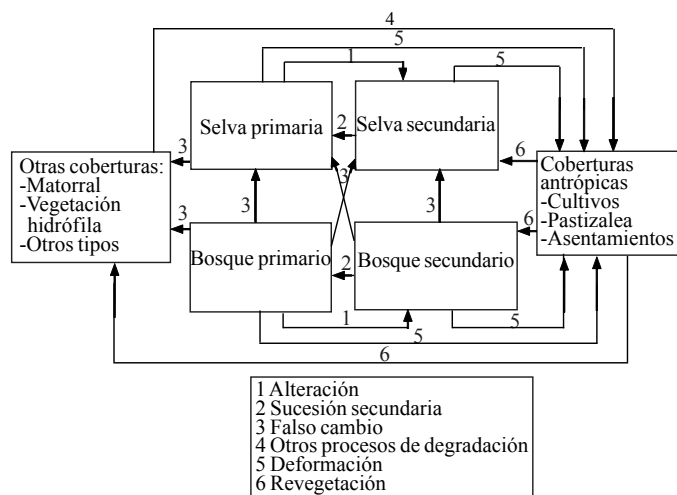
4
5
1
5

Selva primaria
2
Selva secundaria

3
6

Otras coberturas:
-Matorral
-Vegetación hidrófila
-Otros tipos

3
3
3
3

Coberturas antrópicas
-Cultivos
-Pastizalea
-Asentamientos

6

Bosque primario
2
Bosque secundario

1
5
5
6

1 Alteración
2 Sucesión secundaria
3 Falso cambio
4 Otros procesos de degradación
5 Deformación
6 Revegetación